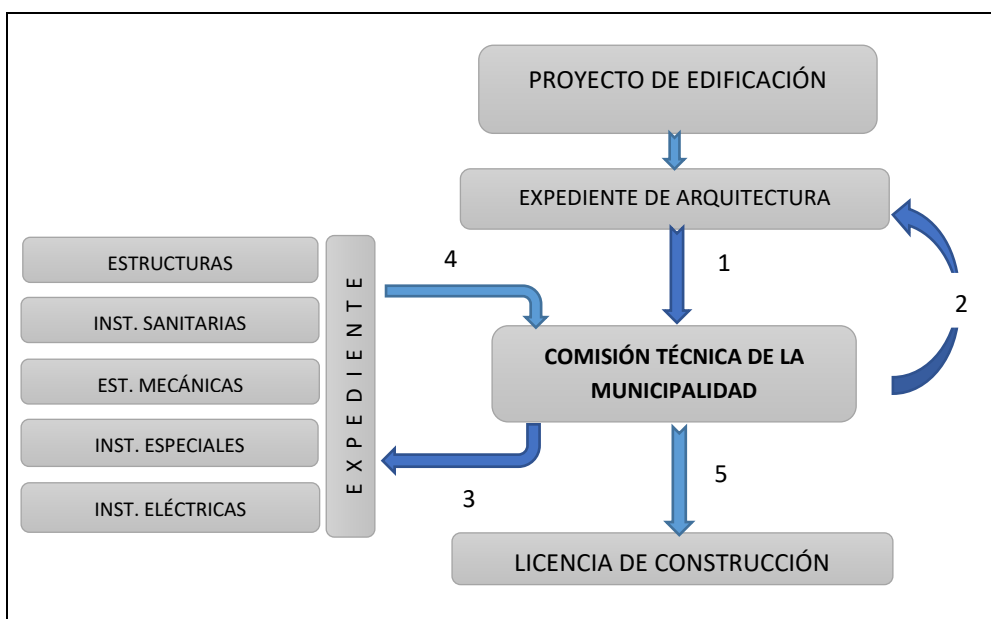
PROYECTO DE EDIFICACIÓN

EXPEDIENTE DE ARQUITECTURA

1

2

ESTRUCTURAS

INST. SANITARIAS

EST. MECÁNICAS

INST. ESPECIALES

INST. ELÉCTRICAS

EXPEDIENTE

4

COMISIÓN TÉCNICA DE LA MUNICIPALIDAD

3

5

LICENCIA DE CONSTRUCCIÓN